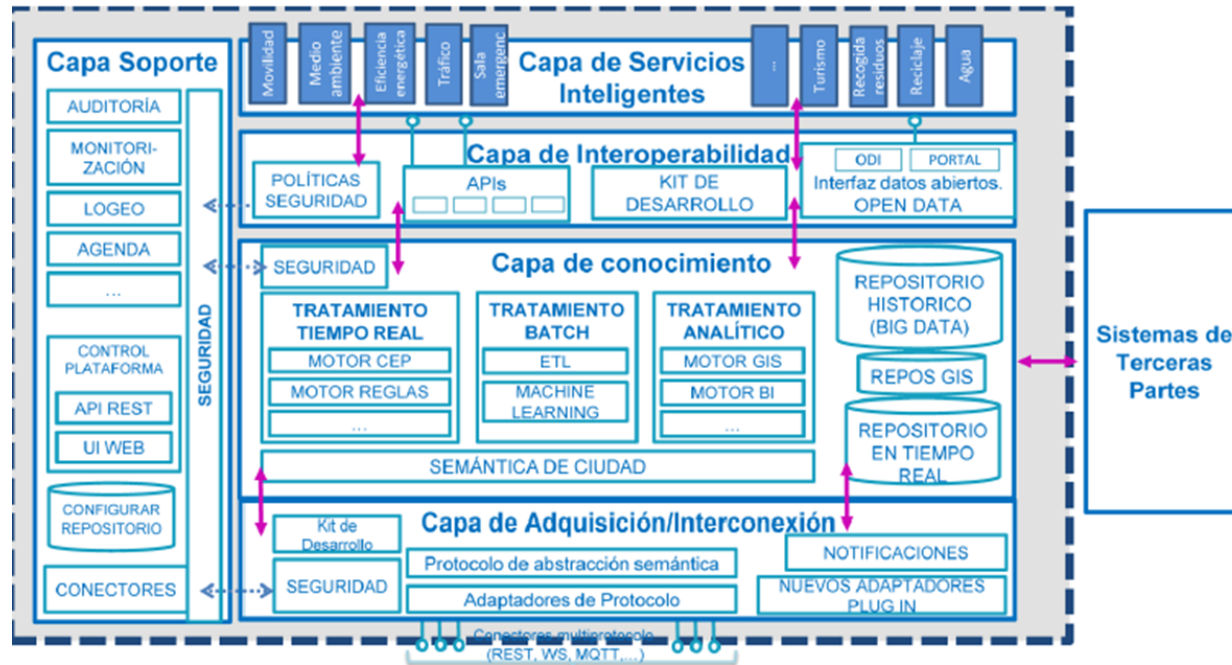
Capa Soporte
AUDITORÍA
MONITORIZACIÓN
LOGEO
AGENDA
...
CONTROL PLATAFORMA
API REST
UI WEB
CONFIGURAR REPOSITORIO
CONECTORES
SEGURIDAD

Movilidad
Medio ambiente
Eficiencia energética
Tráfico
Sala emergenc
Capa de Servicios Inteligentes
...
Turismo
Recogida residuos
Reciclaje
Agua

Capa de Interoperabilidad
POLÍTICAS SEGURIDAD
APIs
KIT DE DESARROLLO
ODI
PORTAL
Interfaz datos abiertos. OPEN DATA

SEGURIDAD
Capa de conocimiento
TRATAMIENTO TIEMPO REAL
MOTOR CEP
MOTOR REGLAS
...
TRATAMIENTO BATCH
ETL
MACHINE LEARNING
TRATAMIENTO ANALÍTICO
MOTOR GIS
MOTOR BI
...
REPOSITORIO HISTORICO (BIG DATA)
REPOS GIS
REPOSITORIO EN TIEMPO REAL
SEMÁNTICA DE CIUDAD

Capa de Adquisición/Interconexión
Kit de Desarrollo
SEGURIDAD
Protocolo de abstracción semántica
Adaptadores de Protocolo
NOTIFICACIONES
NUEVOS ADAPTADORES PLUG IN
Conectores multiprotocolo (REST, WS, MQTT,...)

Sistemas de Terceras Partes